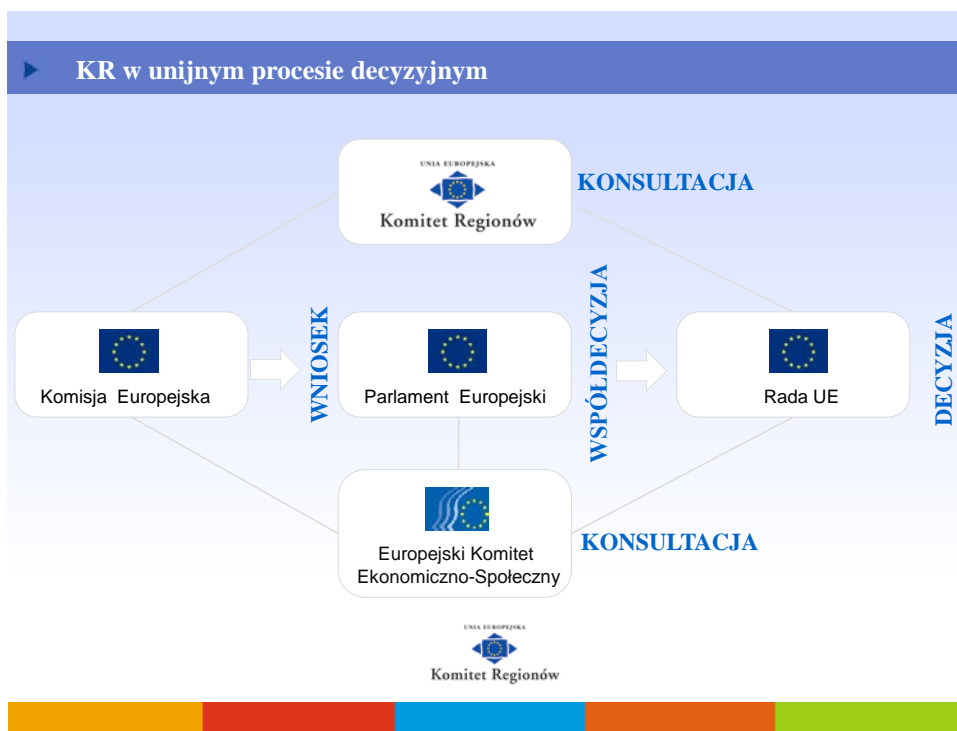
KR w unijnym procesie decyzyjnym

UNIA EUROPEJSKA
Komitet Regionów

KONSULTACJA

Komisja Europejska

WNIOSEK

Parlament Europejski

WSPÓŁDECYZJA

Rada UE

DECYZJA

Europejski Komitet Ekonomiczno-Społeczny

KONSULTACJA

UNIA EUROPEJSKA
Komitet Regionów